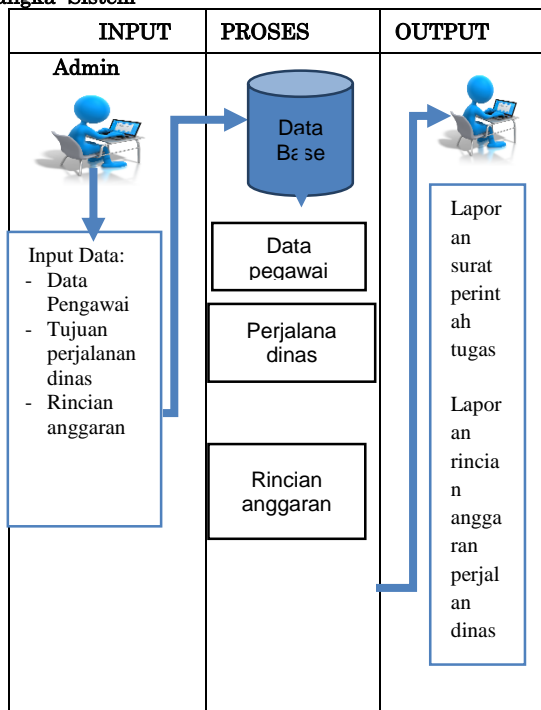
angka Sistem

| INPUT | PROSES | OUTPUT |
|---|---|---|
| Admin<br><br>Input Data:<br>- Data Pengawai<br>- Tujuan perjalanan dinas<br>- Rincian anggaran | Data Base<br><br>Data pegawai<br><br>Perjalana dinas<br><br>Rincian anggaran | Laporan surat perintah tugas<br><br>Laporan rincian anggaran perjalan dinas |